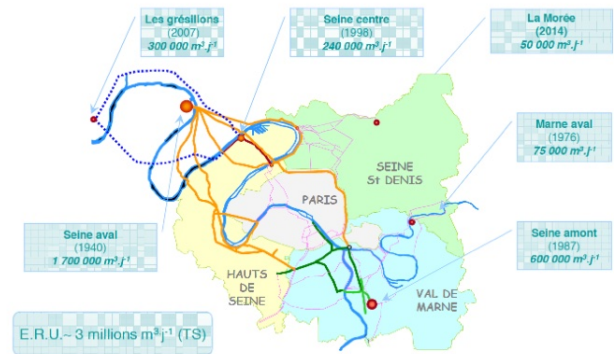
Les grésillons
(2007)
300 000 m$^3$.j$^{-1}$

Seine centre
(1998)
240 000 m$^3$.j$^{-1}$

La Morée
(2014)
50 000 m$^3$.j$^{-1}$

Marne aval
(1976)
75 000 m$^3$.j$^{-1}$

SEINE
St DENIS

PARIS

Seine aval
(1940)
1 700 000 m$^3$.j$^{-1}$

Seine amont
(1987)
600 000 m$^3$.j$^{-1}$

HAUTS
DE
SEINE

VAL DE
MARNE

E.R.U.~ 3 millions m$^3$.j$^{-1}$ (TS)